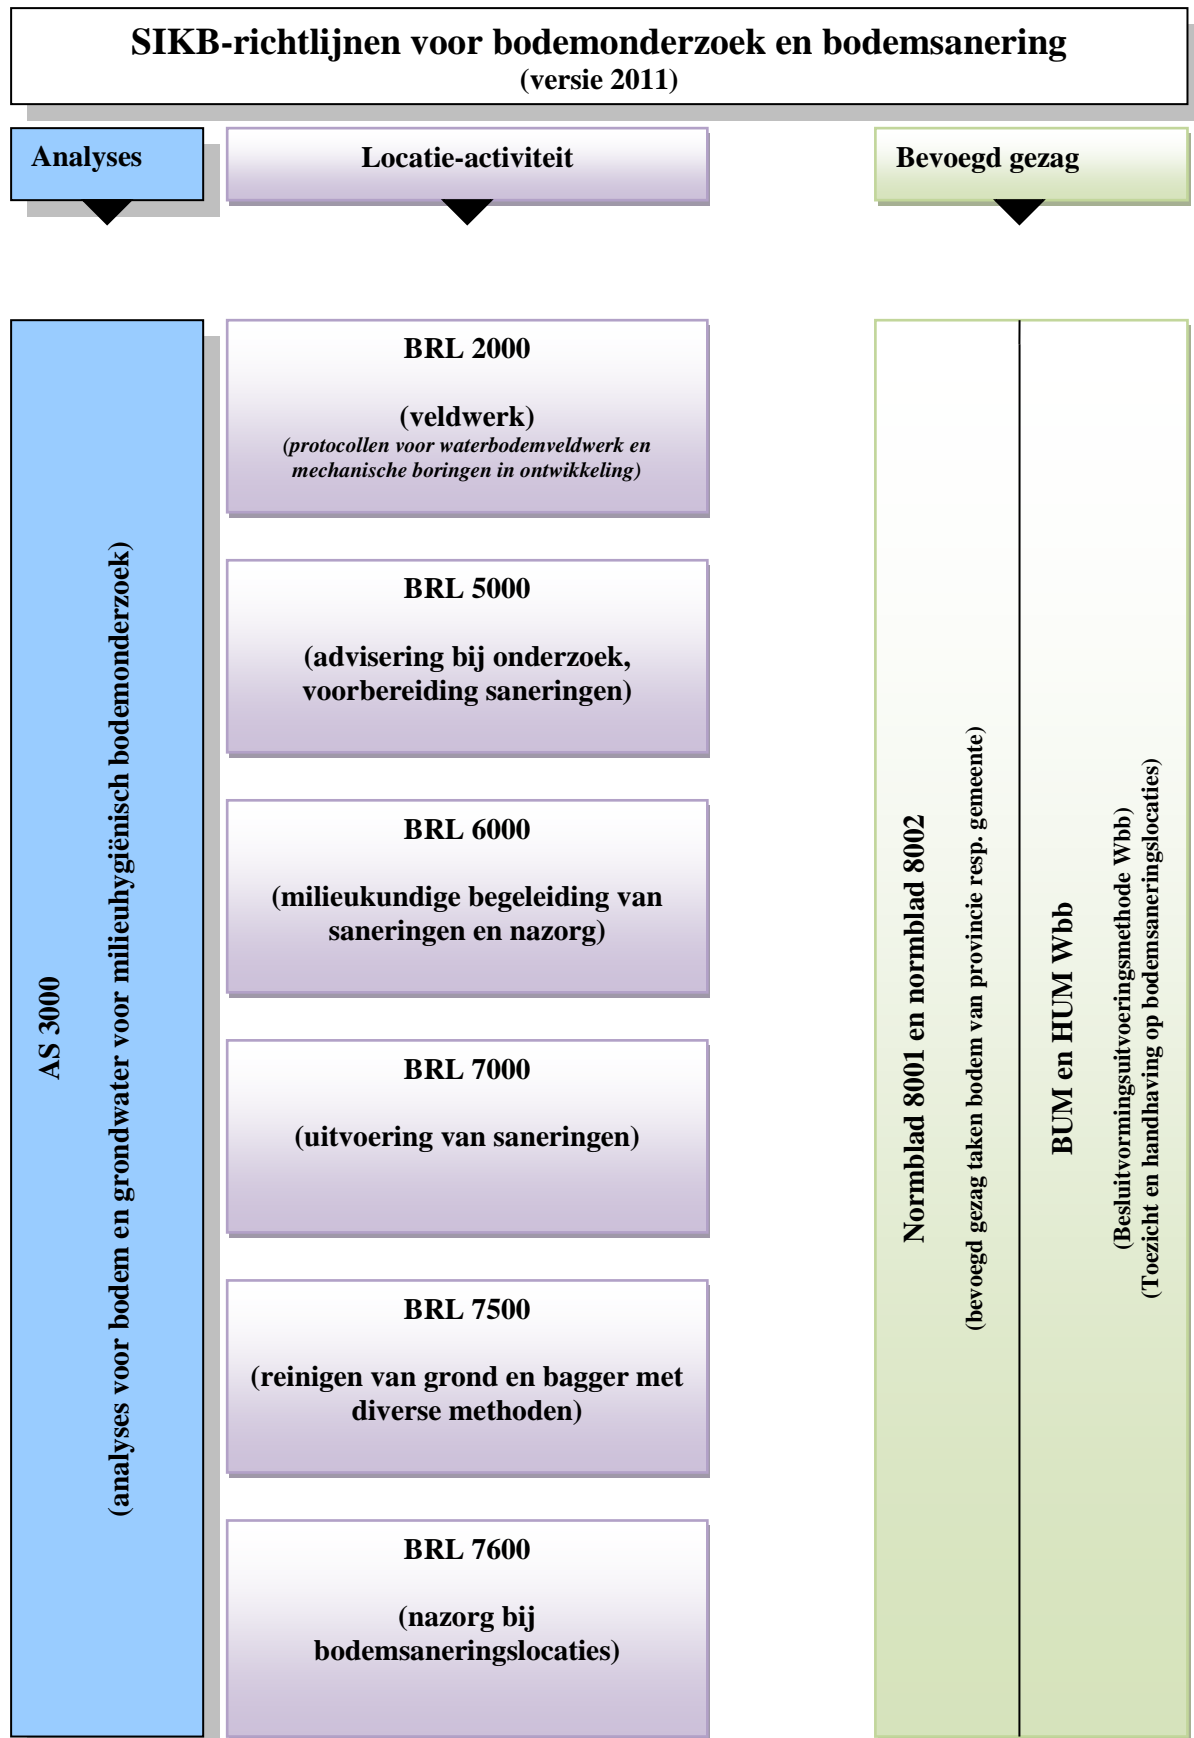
SIKB-richtlijnen voor bodemonderzoek en bodemsanering
(versie 2011)

Analyses

Locatie-activiteit

Bevoegd gezag

AS 3000

(analyses voor bodem en grondwater voor milieuhygiënisch bodemonderzoek)

BRL 2000

(veldwerk)
(protocollen voor waterbodemveldwerk en mechanische boringen in ontwikkeling)

BRL 5000

(advisering bij onderzoek, voorbereiding saneringen)

BRL 6000

(milieukundige begeleiding van saneringen en nazorg)

BRL 7000

(uitvoering van saneringen)

BRL 7500

(reinigen van grond en bagger met diverse methoden)

BRL 7600

(nazorg bij bodemsaneringslocaties)

Normblad 8001 en normblad 8002

(bevoegd gezag taken bodem van provincie resp. gemeente)

BUM en HUM Wbb

(Besluitvormingsuitvoeringsmethode Wbb)
(Toezicht en handhaving op bodemsaneringslocaties)